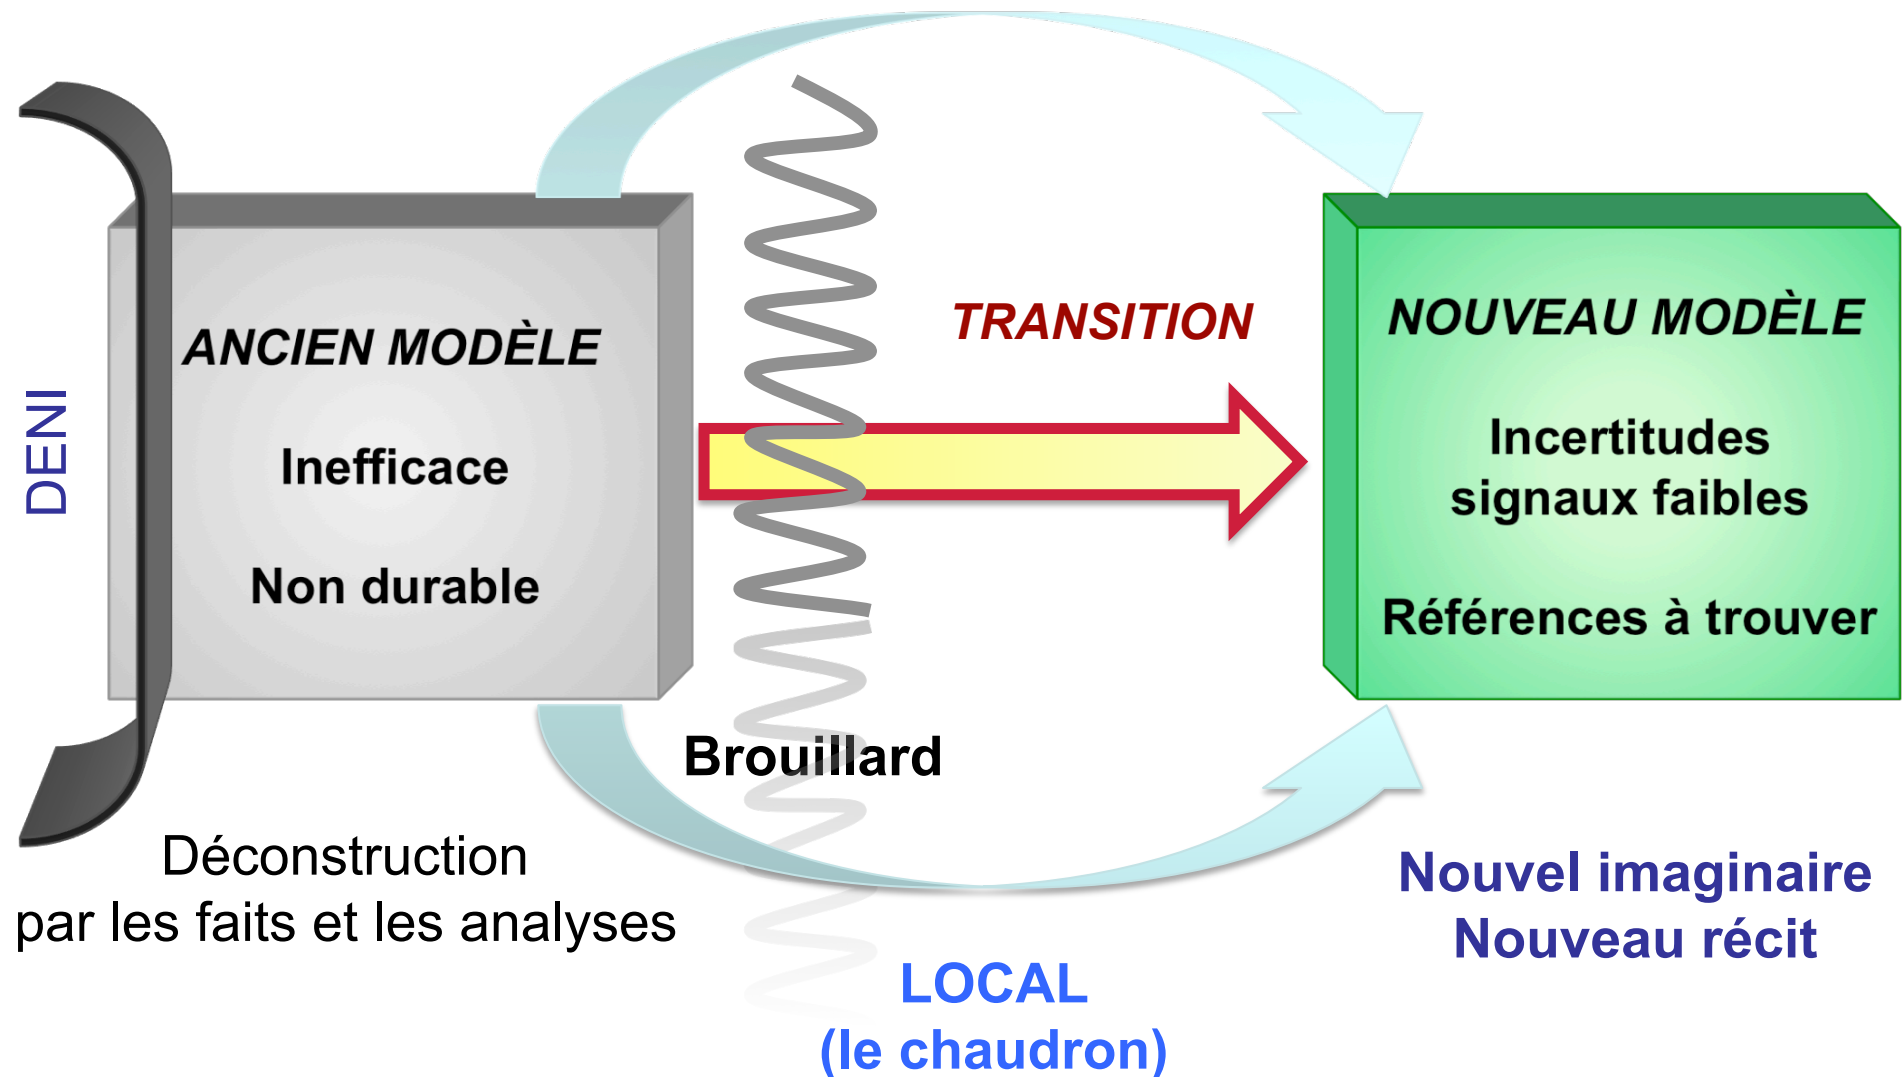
DENI

ANCIEN MODÈLE

Inefficace

Non durable

TRANSITION

NOUVEAU MODÈLE

Incertitudes signaux faibles

Références à trouver

Brouillard

Déconstruction par les faits et les analyses

LOCAL (le chaudron)

Nouvel imaginaire Nouveau récit